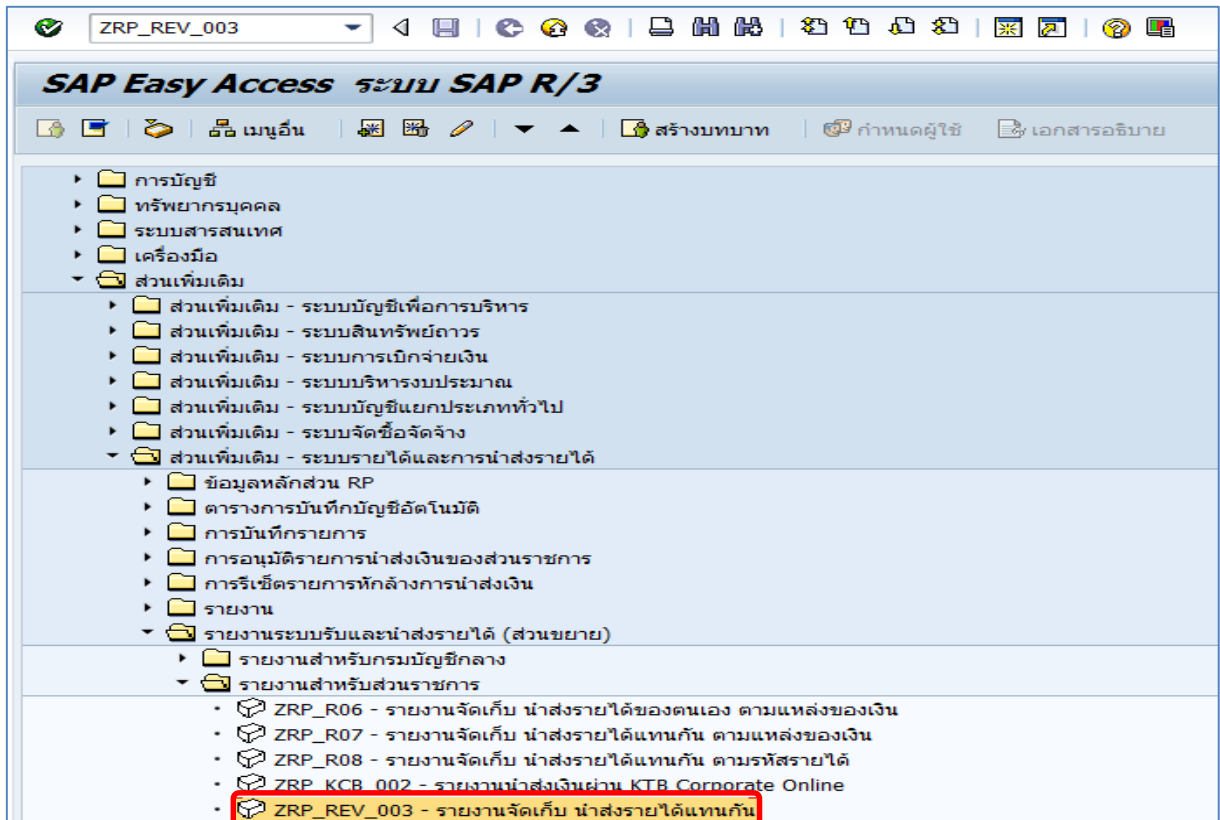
ZRP_REV_003

SAP Easy Access ระบบ SAP R/3

เมนูอื่น
สร้างบทบาท
กำหนดผู้ใช้
เอกสารอธิบาย

การบัญชี
ทรัพยากรบุคคล
ระบบสารสนเทศ
เครื่องมือ
ส่วนเพิ่มเติม
ส่วนเพิ่มเติม - ระบบบัญชีเพื่อการบริหาร
ส่วนเพิ่มเติม - ระบบสินทรัพย์ถาวร
ส่วนเพิ่มเติม - ระบบการเบิกจ่ายเงิน
ส่วนเพิ่มเติม - ระบบบริหารงบประมาณ
ส่วนเพิ่มเติม - ระบบบัญชีแยกประเภททั่วไป
ส่วนเพิ่มเติม - ระบบจัดซื้อจัดจ้าง
ส่วนเพิ่มเติม - ระบบรายได้และการนำส่งรายได้
ข้อมูลหลักส่วน RP
ตารางการบันทึกบัญชีอัตโนมัติ
การบันทึกรายการ
การอนุมัติรายการนำส่งเงินของส่วนราชการ
การรีเซ็ตรายการหักล้างการนำส่งเงิน
รายงาน
รายงานระบบรับและนำส่งรายได้ (ส่วนขยาย)
รายงานสำหรับกรมบัญชีกลาง
รายงานสำหรับส่วนราชการ
ZRP_R06 - รายงานจัดเก็บ นำส่งรายได้ของตนเอง ตามแหล่งของเงิน
ZRP_R07 - รายงานจัดเก็บ นำส่งรายได้แทนกัน ตามแหล่งของเงิน
ZRP_R08 - รายงานจัดเก็บ นำส่งรายได้แทนกัน ตามรหัสรายได้
ZRP_KCB_002 - รายงานนำส่งเงินผ่าน KTB Corporate Online
ZRP_REV_003 - รายงานจัดเก็บ นำส่งรายได้แทนกัน